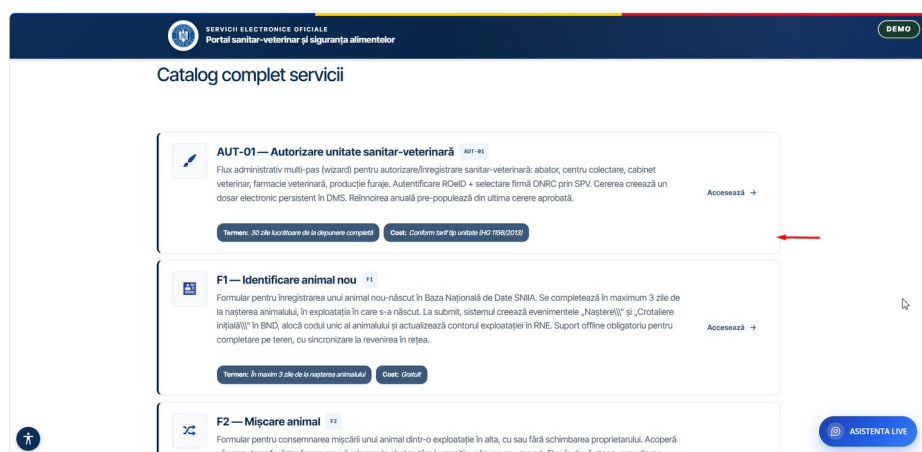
SERVICII ELECTRONICE OFICIALE
Portal sanitar-veterinar și siguranța alimentelor

DEMO

Catalog complet servicii

AUT-01 — Autorizare unitate sanitar-veterinară AUT-01

Flux administrativ multi-pas (wizard) pentru autorizare/înregistrare sanitar-veterinară: abator, centru colectare, cabinet veterinar, farmacie veterinară, producție furaje. Autentificare ROeID + selectare firmă ONRC prin SPV. Cererea creează un dosar electronic persistent în DMS. Reînnoirea anuală pre-populează din ultima cerere aprobată.

Accesează →

Termen: 30 zile lucrătoare de la depunere completă

Cost: Conform tarif tip unitate (HG 1156/2013)

F1 — Identificare animal nou F1

Formular pentru înregistrarea unui animal nou-născut în Baza Națională de Date SNIIA. Se completează în maximum 3 zile de la nașterea animalului, în exploatația în care s-a născut. La submit, sistemul creează evenimentele „Naștere\\\" și „Crotaliere inițială\\\" în BND, alocă codul unic al animalului și actualizează contorul exploatației în RNE. Suport offline obligatoriu pentru completare pe teren, cu sincronizare la revenirea în rețea.

Accesează →

Termen: În maxim 3 zile de la nașterea animalului

Cost: Gratuit

F2 — Mișcare animal F2

Formular pentru consemnarea mișcării unui animal dintr-o exploatație în alta, cu sau fără schimbarea proprietarului. Acoperă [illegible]

ASISTENTA LIVE